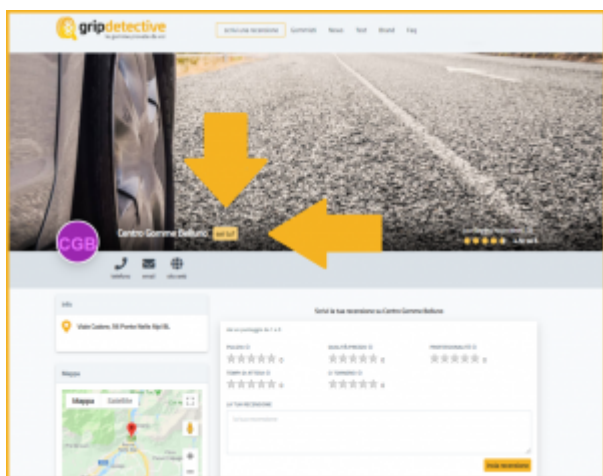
gripdetective

Scrivi una recensione Gommisti News Test Brand Faq

CGB

Centro Gomme Belluno

telefono email sito web

Info

Viale Cadore, 56 Ponte Nelle Alpi BL

Mappa

Mappa Satellite

Scrivi la tua recensione su Centro Gomme Belluno

PULIZIA
QUALITÀ PREZZO
PROFESSIONALITÀ
TEMPI DI ATTESA
CORTESIA

LA TUA RECENSIONE

Invia recensione